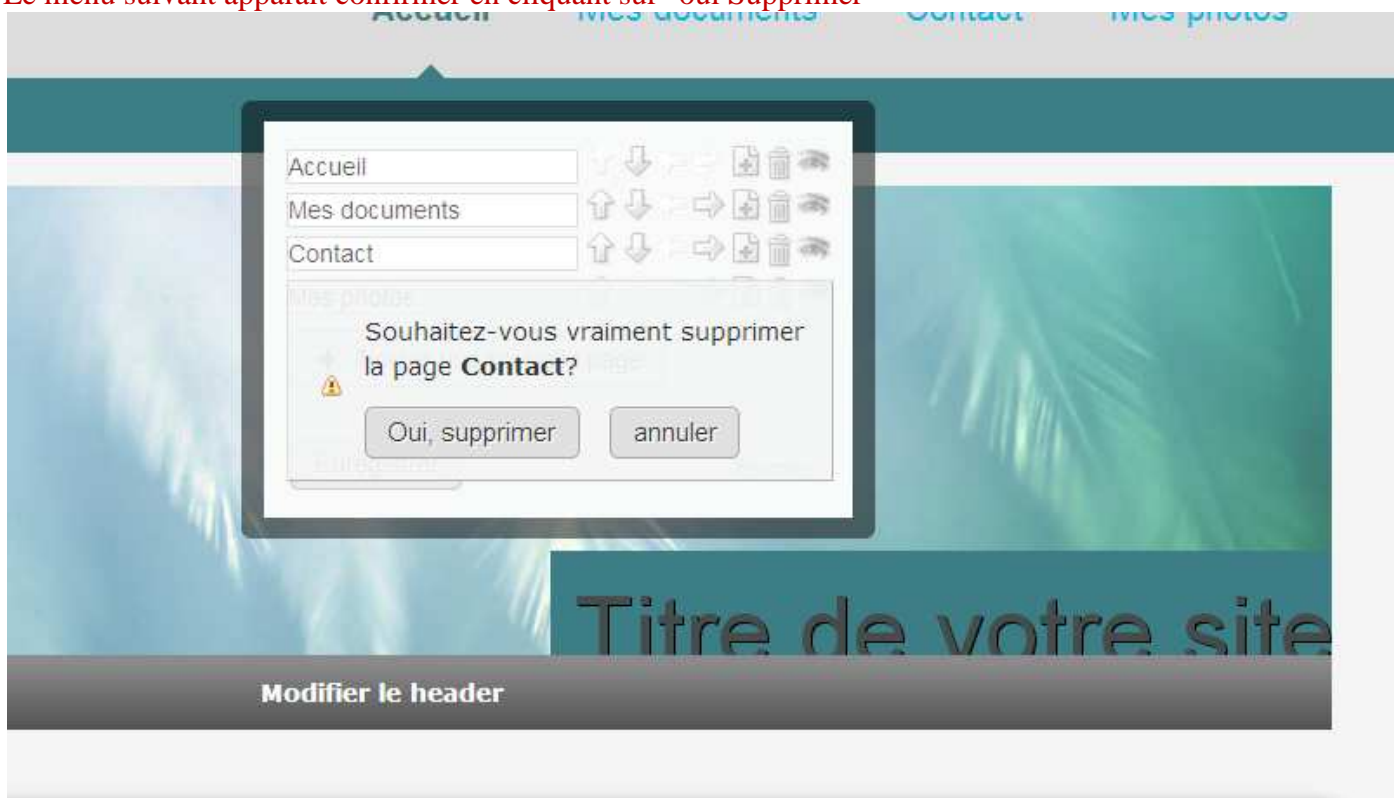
Le menu suivant apparait confirmer en cliquant sur "oui Supprimer"

Accueil Mes documents Contact Mes photos

Accueil
Mes documents
Contact
Mes photos

Souhaitez-vous vraiment supprimer la page **Contact**?

Oui, supprimer annuler

Enregistrer

Titre de votre site

Modifier le header